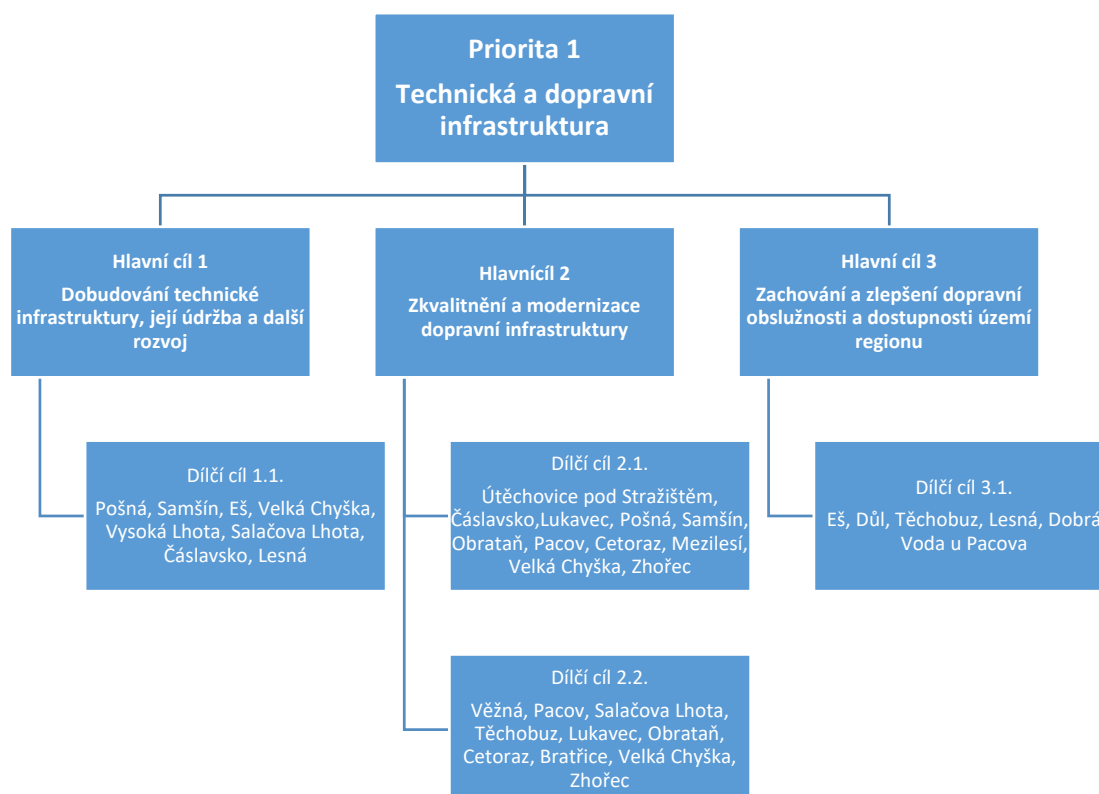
Priorita 1

Technická a dopravní infrastruktura

Hlavní cíl 1

Dobudování technické infrastruktury, její údržba a další rozvoj

Hlavnícíl 2

Zkvalitnění a modernizace dopravní infrastruktury

Hlavní cíl 3

Zachování a zlepšení dopravní obslužnosti a dostupnosti území regionu

Dílčí cíl 1.1.

Pošná, Samšín, Eš, Velká Chyška, Vysoká Lhota, Salačova Lhota, Čáslavsko, Lesná

Dílčí cíl 2.1.

Útěchovice pod Stražištěm, Čáslavsko,Lukavec, Pošná, Samšín, Obrataň, Pacov, Cetoraz, Mezilesí, Velká Chyška, Zhořec

Dílčí cíl 3.1.

Eš, Důl, Těchobuz, Lesná, Dobrá Voda u Pacova

Dílčí cíl 2.2.

Věžná, Pacov, Salačova Lhota, Těchobuz, Lukavec, Obrataň, Cetoraz, Bratřice, Velká Chyška, Zhořec